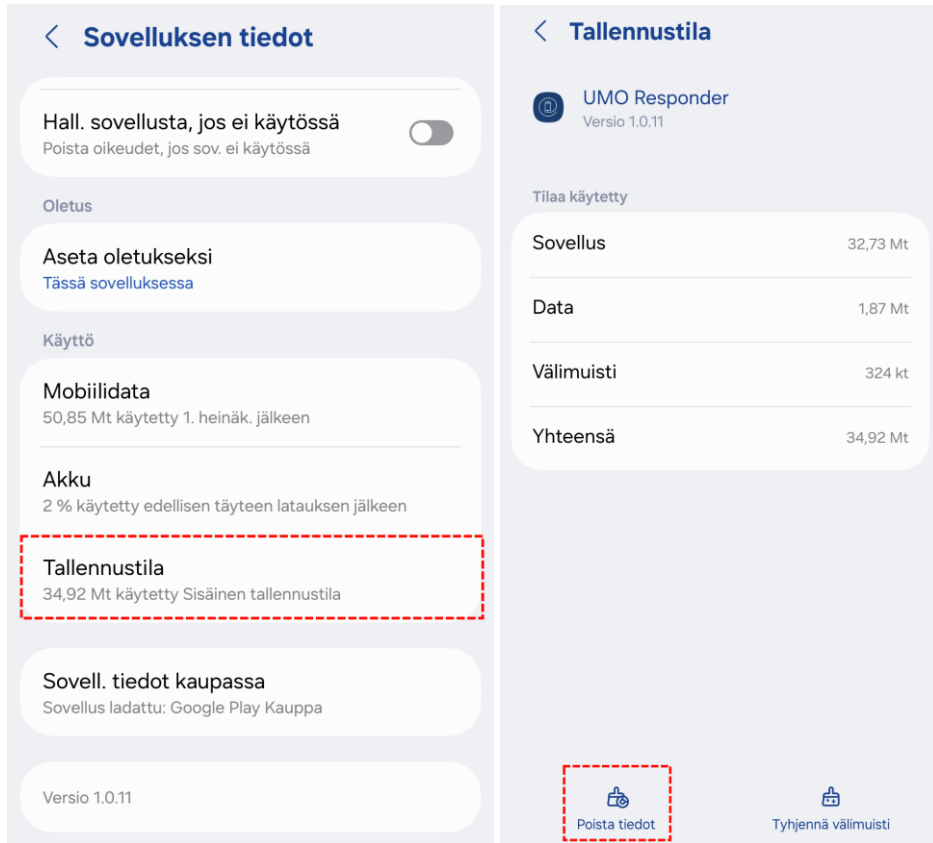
< Sovelluksen tiedot

Hall. sovellusta, jos ei käytössä
Poista oikeudet, jos sov. ei käytössä

Oletus

Aseta oletukseksi
Tässä sovelluksessa

Käyttö

Mobiilidata
50,85 Mt käytetty 1. heinäk. jälkeen

Akku
2 % käytetty edellisen täyteen latauksen jälkeen

Tallennustila
34,92 Mt käytetty Sisäinen tallennustila

Sovell. tiedot kaupassa
Sovellus ladattu: Google Play Kauppa

Versio 1.0.11

< Tallennustila

UMO Responder
Versio 1.0.11

Tilaa käytetty

| | |
|---|---|
| Sovellus | 32,73 Mt |
| Data | 1,87 Mt |
| Välimuisti | 324 kt |
| Yhteensä | 34,92 Mt |

Poista tiedot

Tyhjennä välimuisti